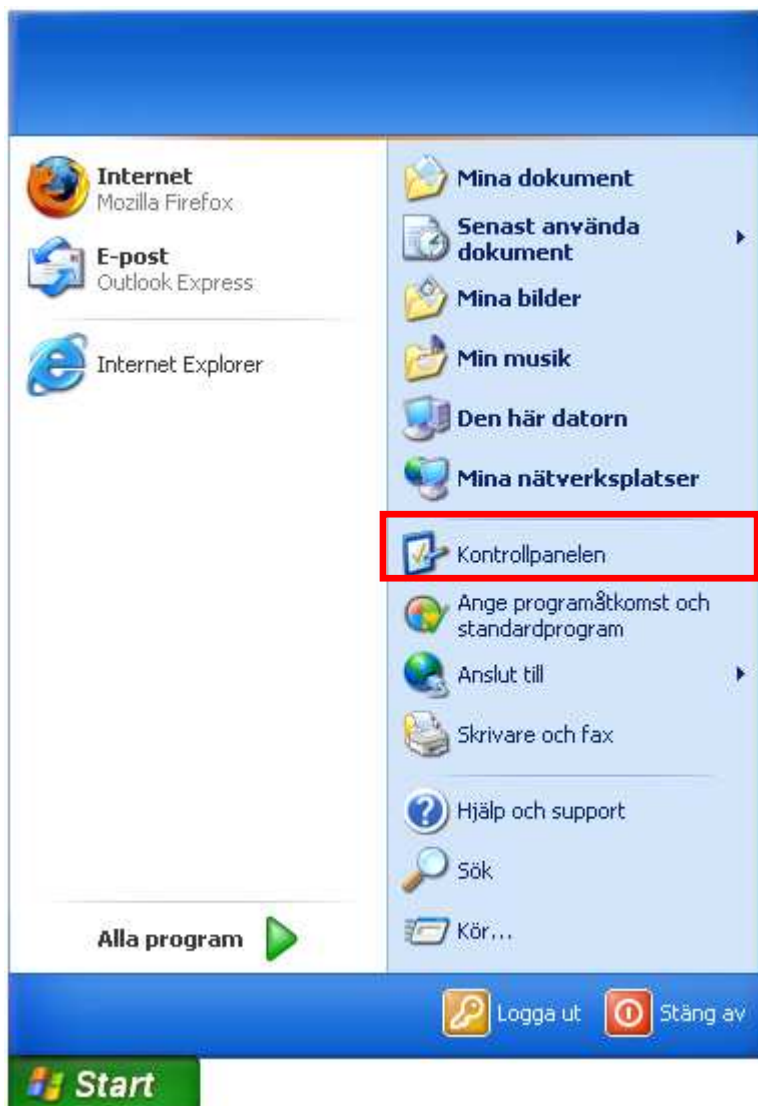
Internet
Mozilla Firefox

E-post
Outlook Express

Internet Explorer

Alla program

Mina dokument

Senast använda dokument

Mina bilder

Min musik

Den här datorn

Mina nätverksplatser

Kontrollpanelen

Ange programåtkomst och standardprogram

Anslut till

Skrivare och fax

Hjälp och support

Sök

Kör...

Logga ut

Stäng av

Start